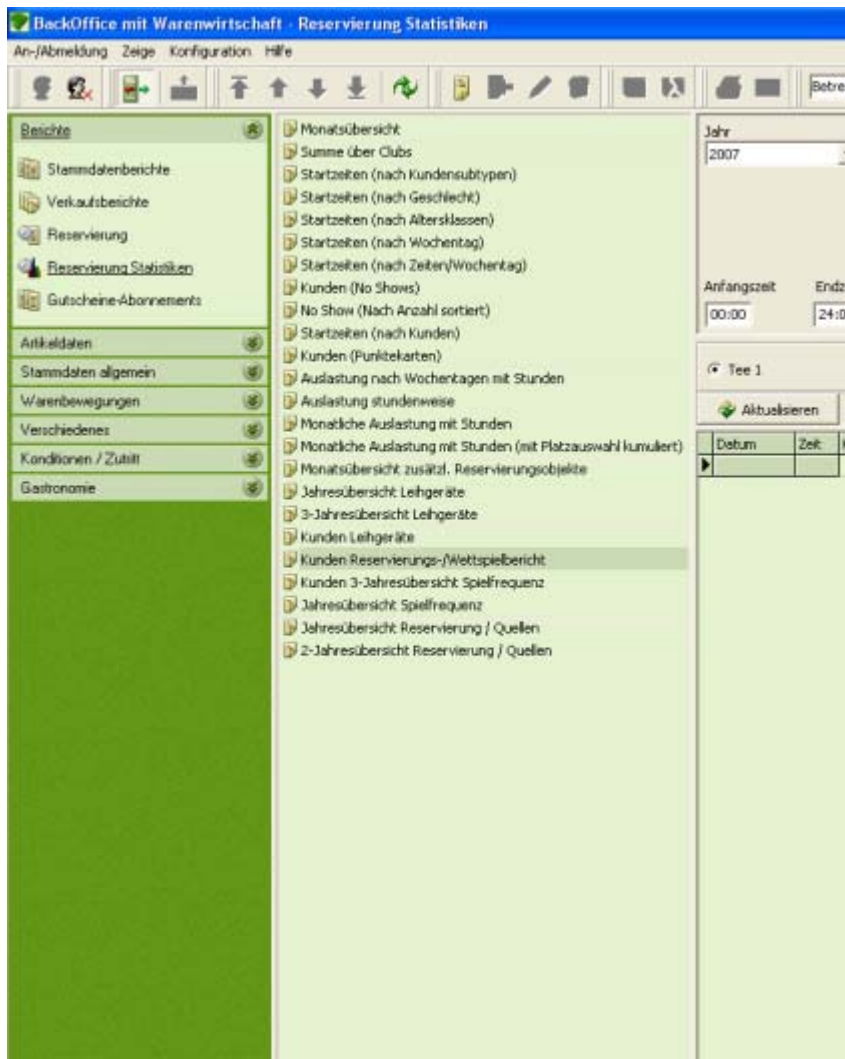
BackOffice mit Warenwirtschaft - Reservierung Statistiken

An-/Abmeldung Zeige Konfiguration Hilfe

Betre

Berichte
Stammdatenberichte
Verkaufsberichte
Reservierung
Reservierung Statistiken
Gutscheine-Abonnements
Artikeldaten
Stammdaten allgemein
Warenbewegungen
Verschiedenes
Konditionen / Zutritt
Gastronomie

Monatsübersicht
Summe über Clubs
Startzeiten (nach Kundensubtypen)
Startzeiten (nach Geschlecht)
Startzeiten (nach Altersklassen)
Startzeiten (nach Wochentag)
Startzeiten (nach Zeiten/Wochentag)
Kunden (No Shows)
No Show (Nach Anzahl sortiert)
Startzeiten (nach Kunden)
Kunden (Punktekarten)
Auslastung nach Wochentagen mit Stunden
Auslastung stundenweise
Monatliche Auslastung mit Stunden
Monatliche Auslastung mit Stunden (mit Platzauswahl kumuliert)
Monatsübersicht zusätzl. Reservierungsobjekte
Jahresübersicht Leihgeräte
3-Jahresübersicht Leihgeräte
Kunden Leihgeräte
Kunden Reservierungs-/Wettspielbericht
Kunden 3-Jahresübersicht Spielfrequenz
Jahresübersicht Spielfrequenz
Jahresübersicht Reservierung / Quellen
2-Jahresübersicht Reservierung / Quellen

Jahr
2007

Anfangszeit
00:00
Endz
24:0

Tee 1

Aktualisieren

| Datum | Zeit |
|---|---|
| | |